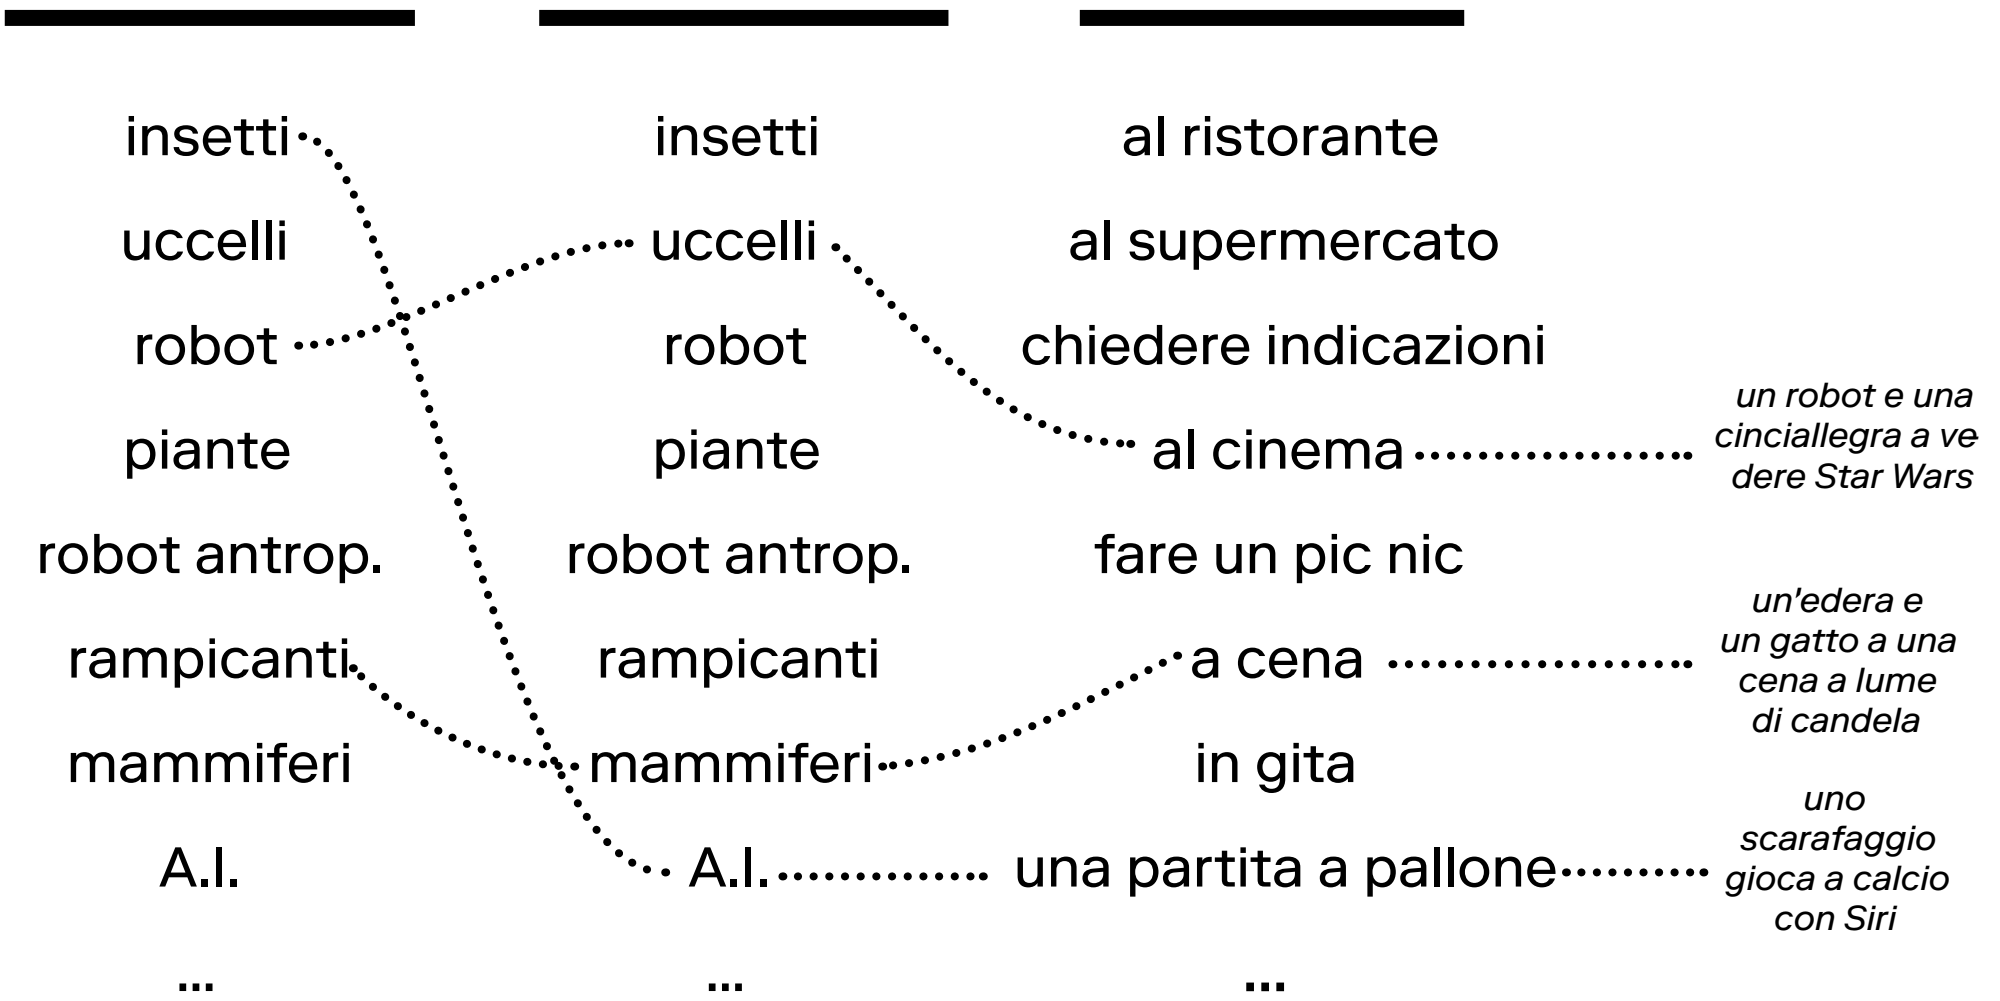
insetti
uccelli
robot
piante
robot antrop.
rampicanti
mammiferi
A.I.
...

insetti
uccelli
robot
piante
robot antrop.
rampicanti
mammiferi
A.I.
...

al ristorante
al supermercato
chiedere indicazioni
al cinema
fare un pic nic
a cena
in gita
una partita a pallone
...

un robot e una cinciallegra a vedere Star Wars

un'edera e un gatto a una cena a lume di candela

uno scarafaggio gioca a calcio con Siri